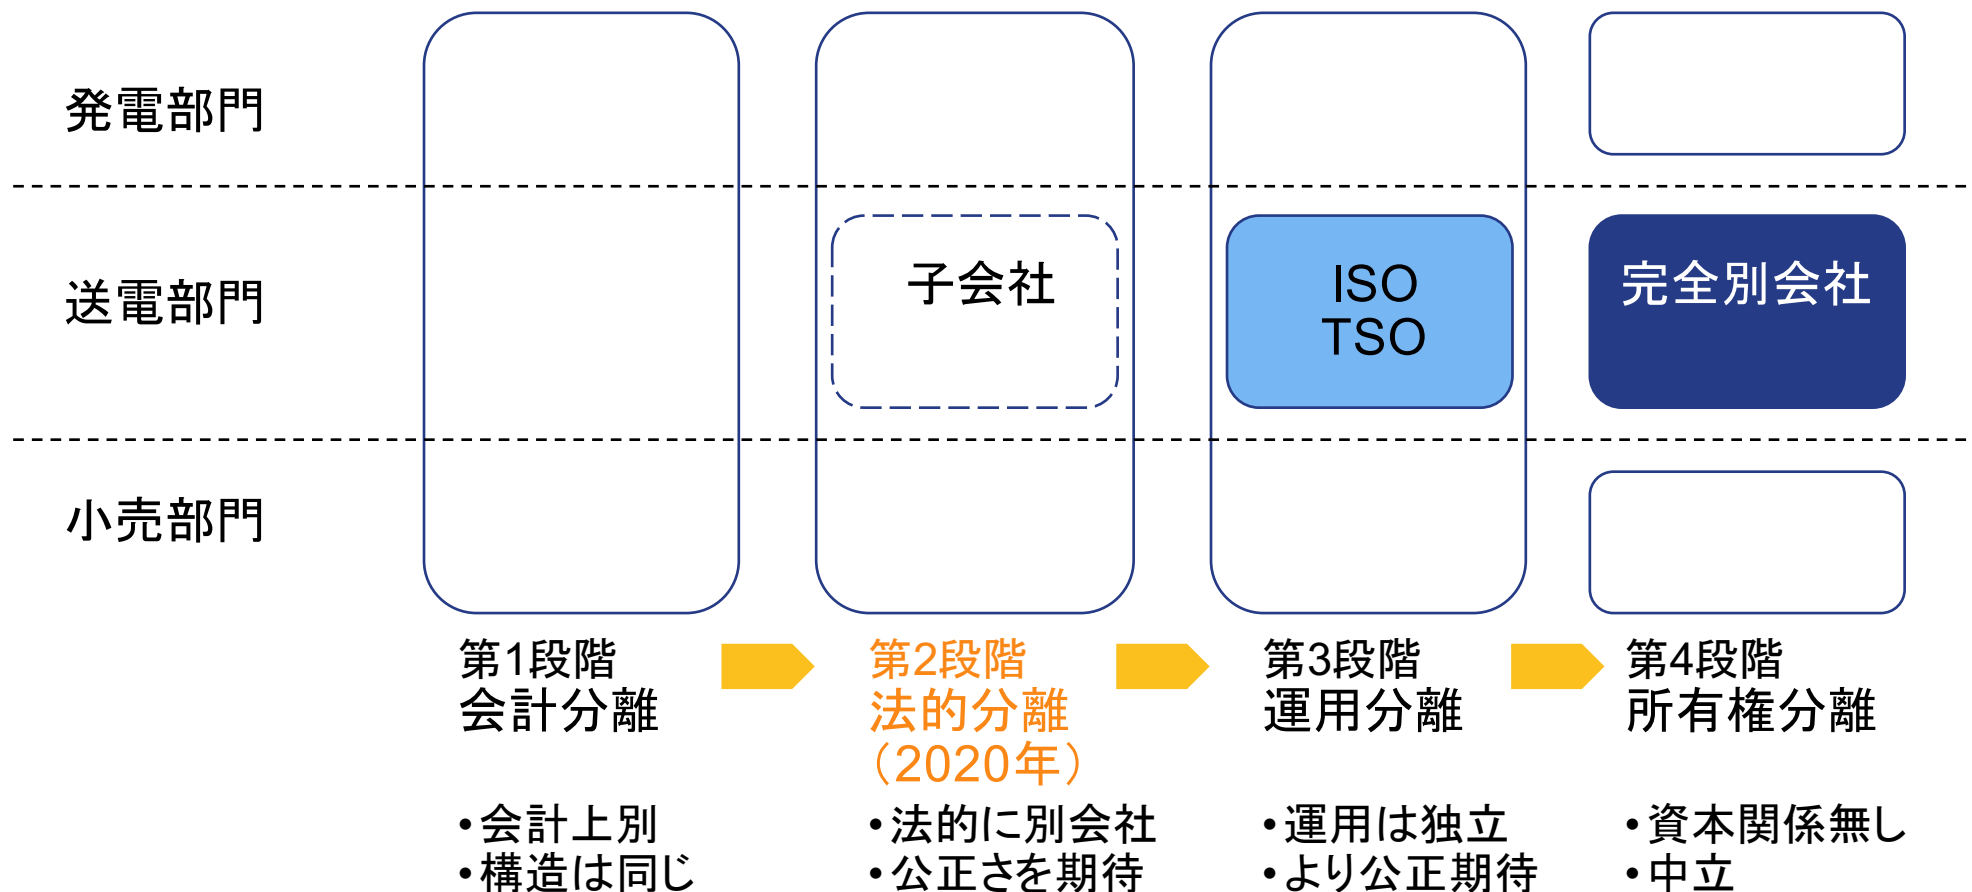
発電部門

送電部門

小売部門

子会社

ISO
TSO

完全別会社

第1段階
会計分離

•会計上別
•構造は同じ

第2段階
法的分離
（2020年）

•法的に別会社
•公正さを期待

第3段階
運用分離

•運用は独立
•より公正期待

第4段階
所有権分離

•資本関係無し
•中立